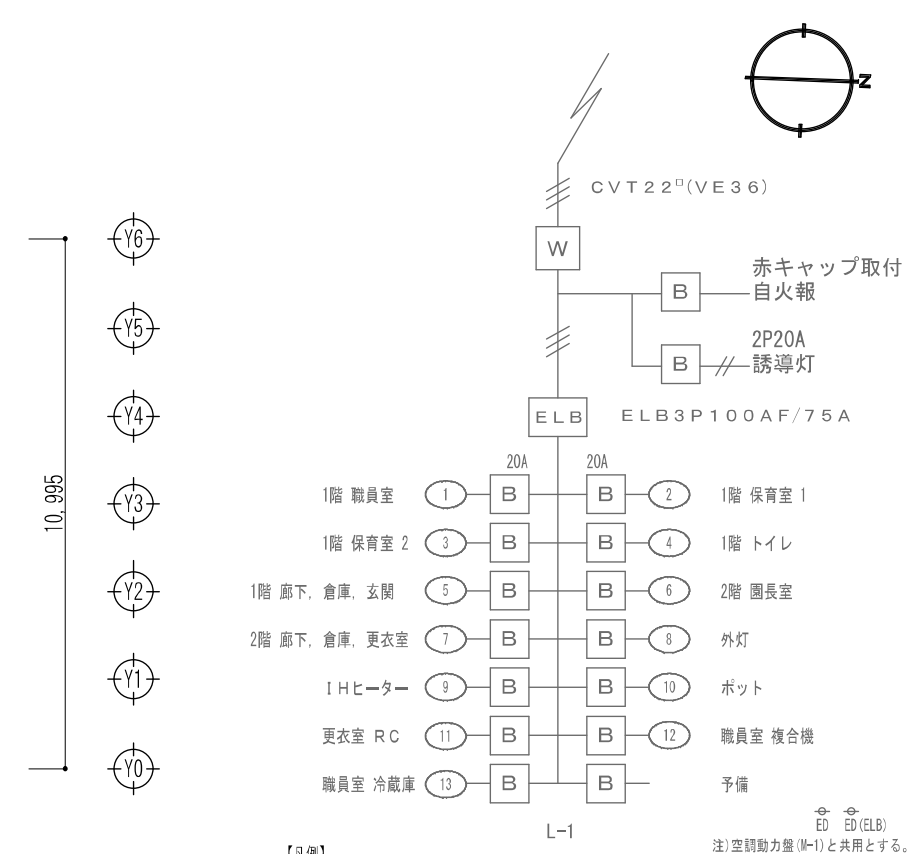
Z

CVT22$^{\square}$(VE36)

Y6
Y5
Y4
Y3
Y2
Y1
Y0

10,995

W

B 赤キャップ取付 自火報

2P20A

B 誘導灯

ELB ELB3P100AF/75A

20A 20A

1階 職員室 1 B B 2 1階 保育室 1
1階 保育室 2 3 B B 4 1階 トイレ
1階 廊下, 倉庫, 玄関 5 B B 6 2階 園長室
2階 廊下, 倉庫, 更衣室 7 B B 8 外灯
IHヒーター 9 B B 10 ポット
更衣室 RC 11 B B 12 職員室 複合機
職員室 冷蔵庫 13 B B 予備

ED ED(ELB)

L-1

注)空調動力盤(M-1)と共用とする。

【凡例】